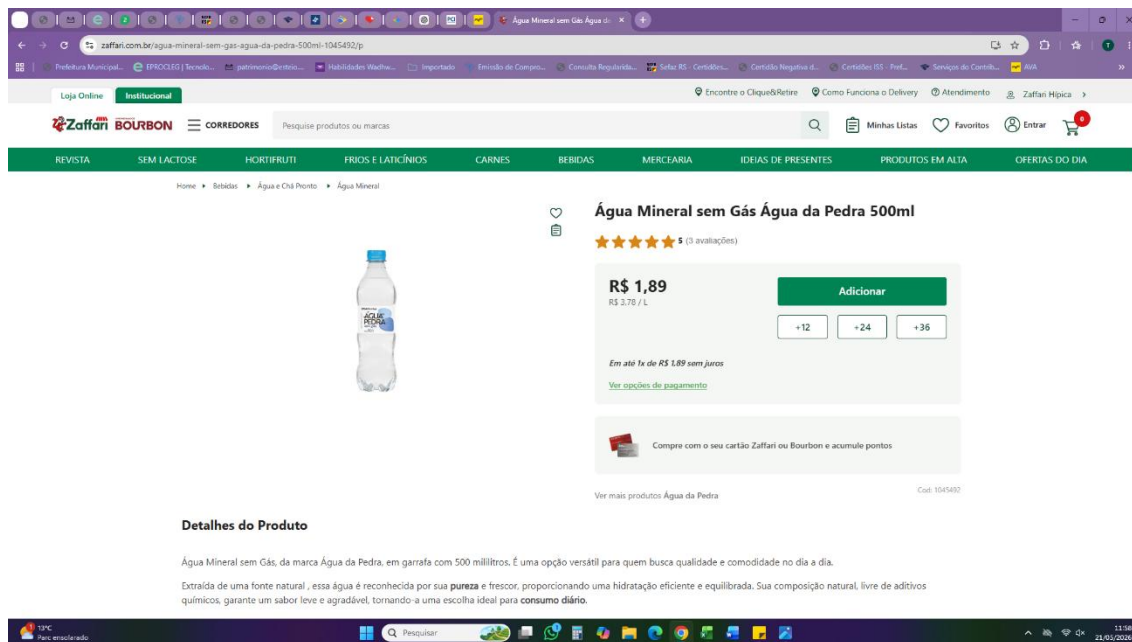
Água Mineral sem Gás Água da ×

zaffari.com.br/agua-mineral-sem-gas-agua-da-pedra-500ml-1045492/p

Prefeitura Municipal... EPROCLEG | Tecnolo... patrimonio@stnio... Habilidades Wadhw... Importado Emissão de Compro... Consulta Regularida... Sefaz RS - Certidões... Certidão Negativa d... Certidões ISS - Pref... Serviços do Contrib... AVA

Loja Online Institucional

Encontre o Clique&Retire Como Funciona o Delivery Atendimento Zaffari Hípica >

Zaffari BOURBON CORREDORES Pesquise produtos ou marcas Minhas Listas Favoritos Entrar 0

REVISTA SEM LACTOSE HORTIFRUTI FRIOS E LATICÍNIOS CARNES BEBIDAS MERCEARIA IDEIAS DE PRESENTES PRODUTOS EM ALTA OFERTAS DO DIA

Home ▸ Bebidas ▸ Água e Chá Pronto ▸ Água Mineral

Água Mineral sem Gás Água da Pedra 500ml

5 (3 avaliações)

R$ 1,89
R$ 3,78 / L

Adicionar

+12 +24 +36

Em até 1x de R$ 1,89 sem juros

Ver opções de pagamento

Compre com o seu cartão Zaffari ou Bourbon e acumule pontos

Ver mais produtos Água da Pedra

Cod: 1045492

Detalhes do Produto

Água Mineral sem Gás, da marca Água da Pedra, em garrafa com 500 mililitros. É uma opção versátil para quem busca qualidade e comodidade no dia a dia.

Extraída de uma fonte natural , essa água é reconhecida por sua **pureza** e frescor, proporcionando uma hidratação eficiente e equilibrada. Sua composição natural, livre de aditivos químicos, garante um sabor leve e agradável, tornando-a uma escolha ideal para **consumo diário**.

13°C Parc ensolarado

Pesquisar

11:58 21/03/2026